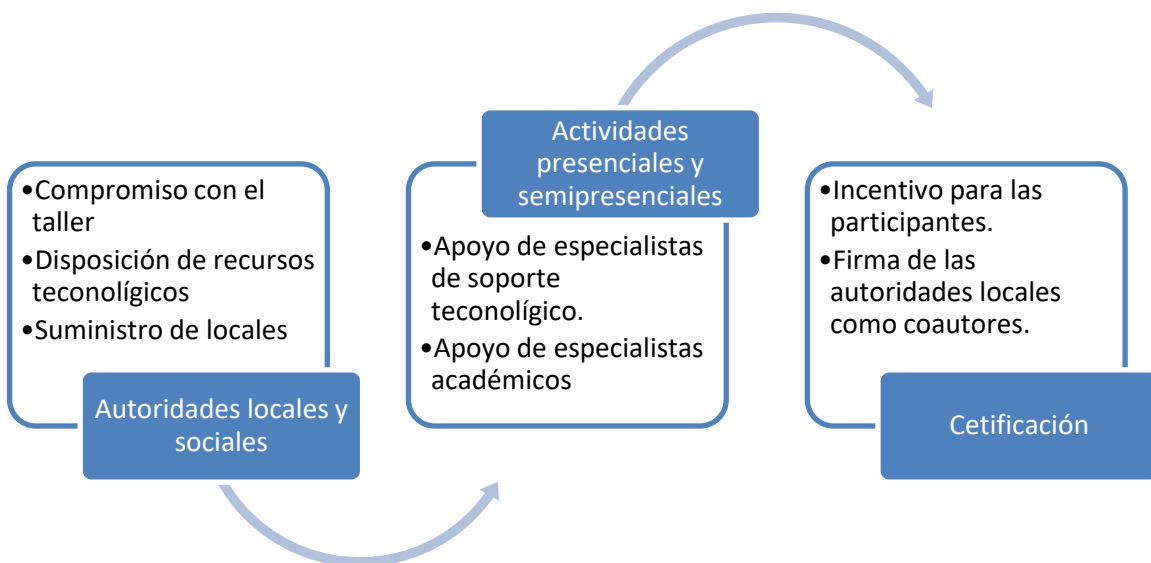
•Compromiso con el taller
•Disposición de recursos teconológicos
•Suministro de locales

Autoridades locales y sociales

Actividades presenciales y semipresenciales

•Apoyo de especialistas de soporte teconológico.
•Apoyo de especialistas académicos

•Incentivo para las participantes.
•Firma de las autoridades locales como coautores.

Cetificación